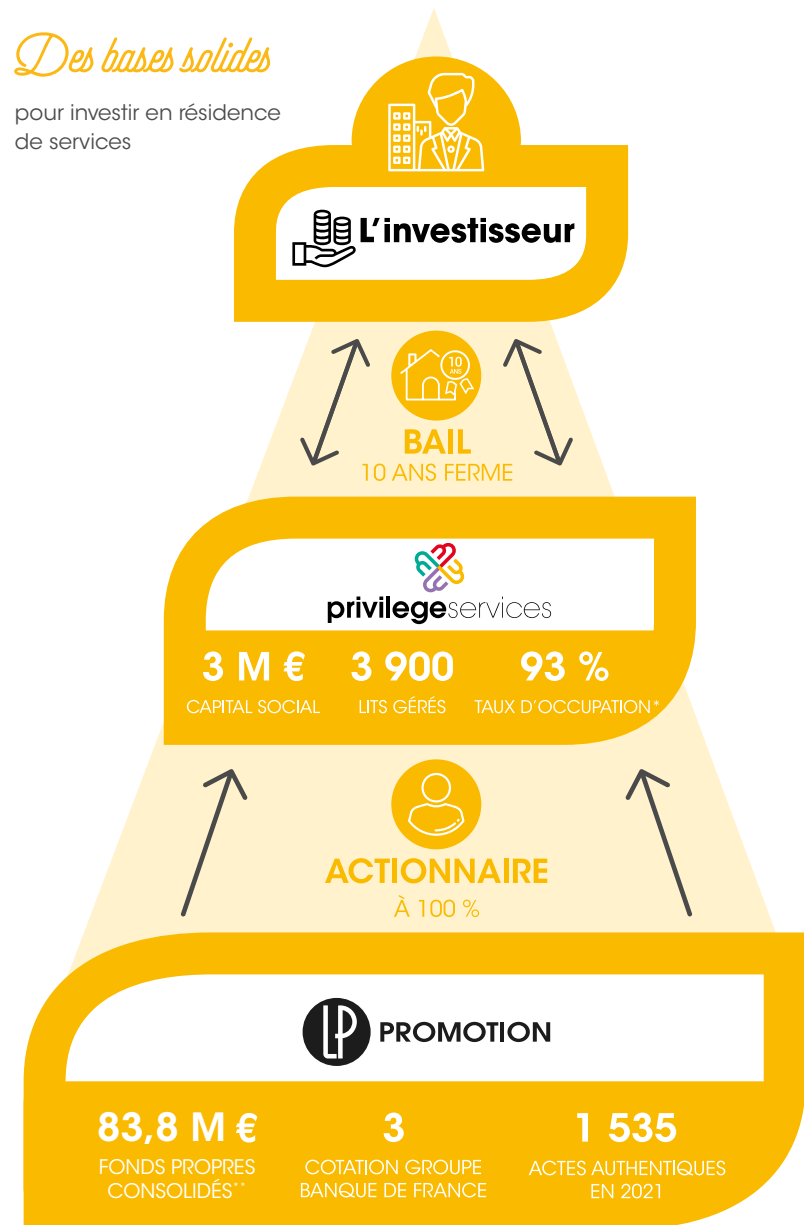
Des bases solides

pour investir en résidence de services

L'investisseur

10 ANS

BAIL
10 ANS FERME

privilegeservices

3 M €
CAPITAL SOCIAL

3 900
LITS GÉRÉS

93 %
TAUX D'OCCUPATION*

ACTIONNAIRE
À 100 %

LP PROMOTION

83,8 M €
FONDS PROPRES CONSOLIDÉS**

3
COTATION GROUPE BANQUE DE FRANCE

1 535
ACTES AUTHENTIQUES EN 2021